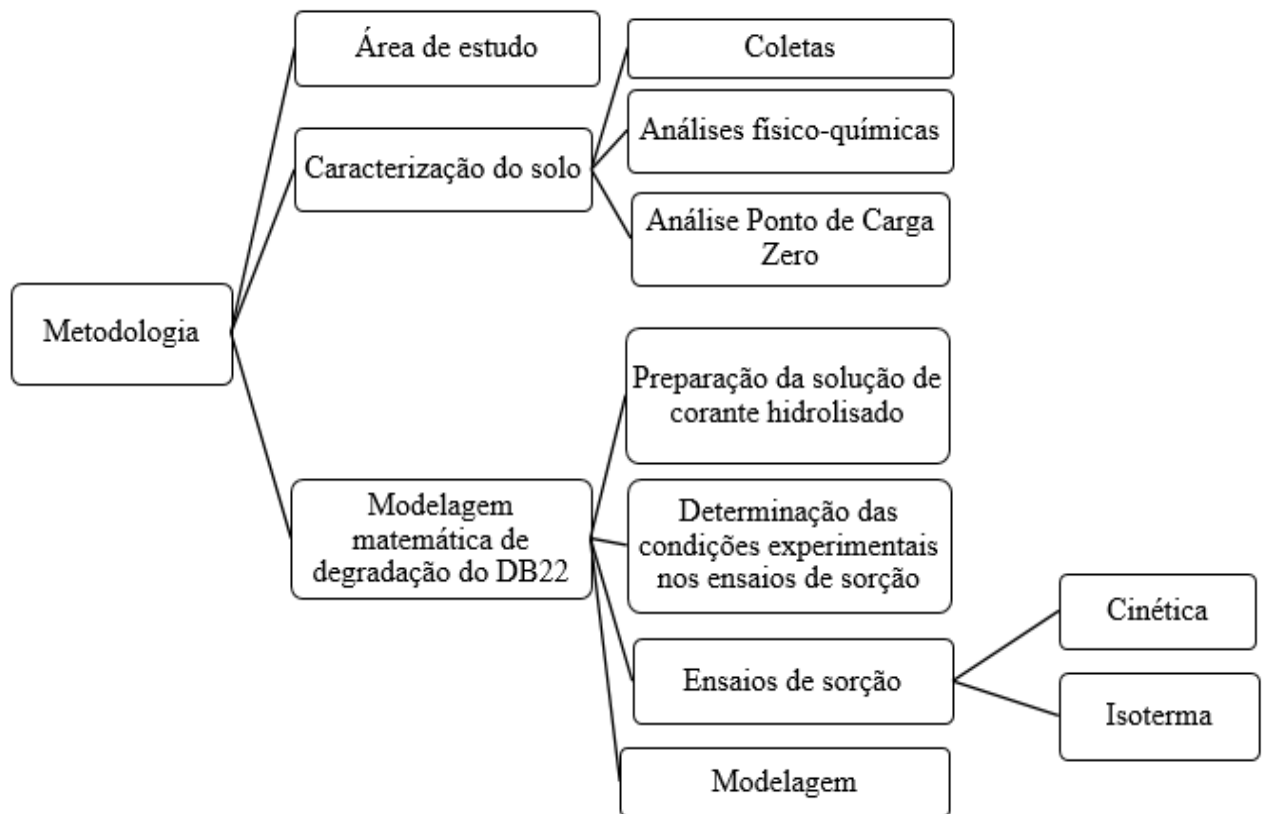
Metodologia

Área de estudo

Caracterização do solo

Coletas

Análises físico-químicas

Análise Ponto de Carga Zero

Modelagem matemática de degradação do DB22

Preparação da solução de corante hidrolisado

Determinação das condições experimentais nos ensaios de sorção

Ensaios de sorção

Cinética

Isoterma

Modelagem